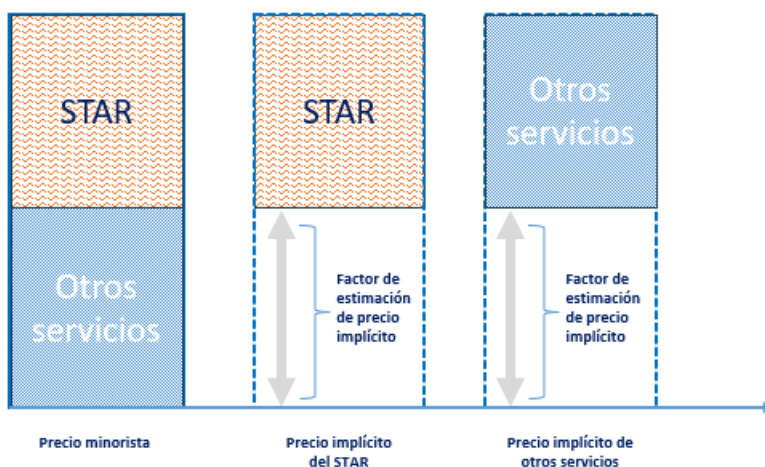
STAR

Otros servicios

STAR

Factor de estimación de precio implícito

Otros servicios

Factor de estimación de precio implícito

Precio minorista

Precio implícito del STAR

Precio implícito de otros servicios